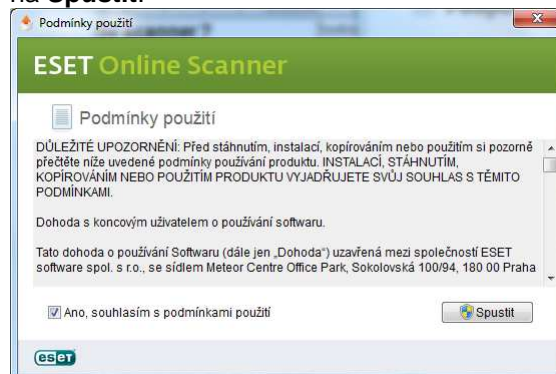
na Spustit.

Podmínky použití

ESET Online Scanner

Podmínky použití

DŮLEŽITÉ UPOZORNĚNÍ: Před stáhnutím, instalací, kopírováním nebo použitím si pozorně přečtěte níže uvedené podmínky používání produktu. INSTALACÍ, STÁHNUTÍM, KOPÍROVÁNÍM NEBO POUŽITÍM PRODUKTU VYJADŘUJETE SVŮJ SOUHLAS S TĚMITO PODMÍNKAMI.

Dohoda s koncovým uživatelem o používání softwaru.

Tato dohoda o používání Softwaru (dále jen „Dohoda") uzavřená mezi společností ESET software spol. s r.o., se sídlem Meteor Centre Office Park, Sokolovská 100/94, 180 00 Praha

Ano, souhlasím s podmínkami použití

Spustit

eset